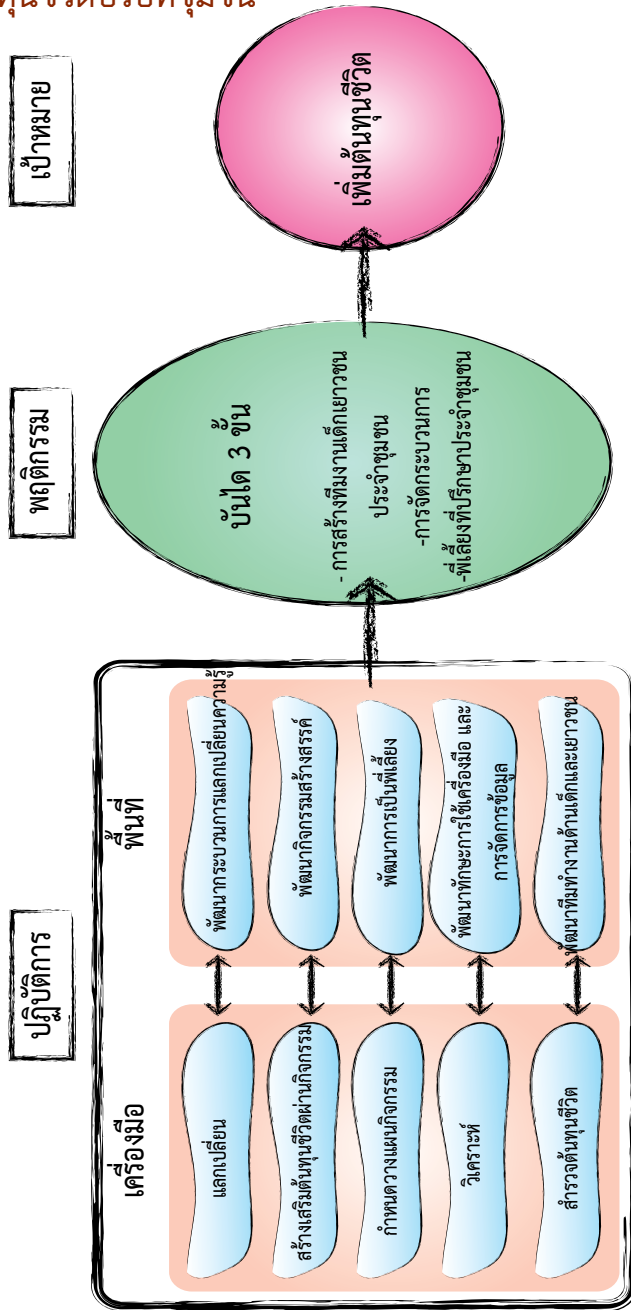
ทุนจากครอบครัวชุมชน

เป้าหมาย

เพิ่มต้นทุนชีวิต

พฤติกรรม

บันได 3 ขั้น

- การสร้างทีมงานเด็กเยาวชนประจำชุมชน
-การจัดกระบวนการ
-พี่เลี้ยงที่ปรึกษาประจำชุมชน

ปฏิบัติการ

เครื่องมือ

แลกเปลี่ยน

สร้างเสริมต้นทุนชีวิตผ่านกิจกรรม

กำหนดความแผนกิจกรรม

วิเคราะห์

สำรวจต้นทุนชีวิต

พื้นที่

พัฒนากระบวนการแลกเปลี่ยนความรู้

พัฒนากิจกรรมสร้างสรรค์

พัฒนาการเป็นพี่เลี้ยง

พัฒนาทักษะการใช้เครื่องมือ และการจัดการข้อมูล

พัฒนาทีมทำงานด้านเด็กและเยาวชน